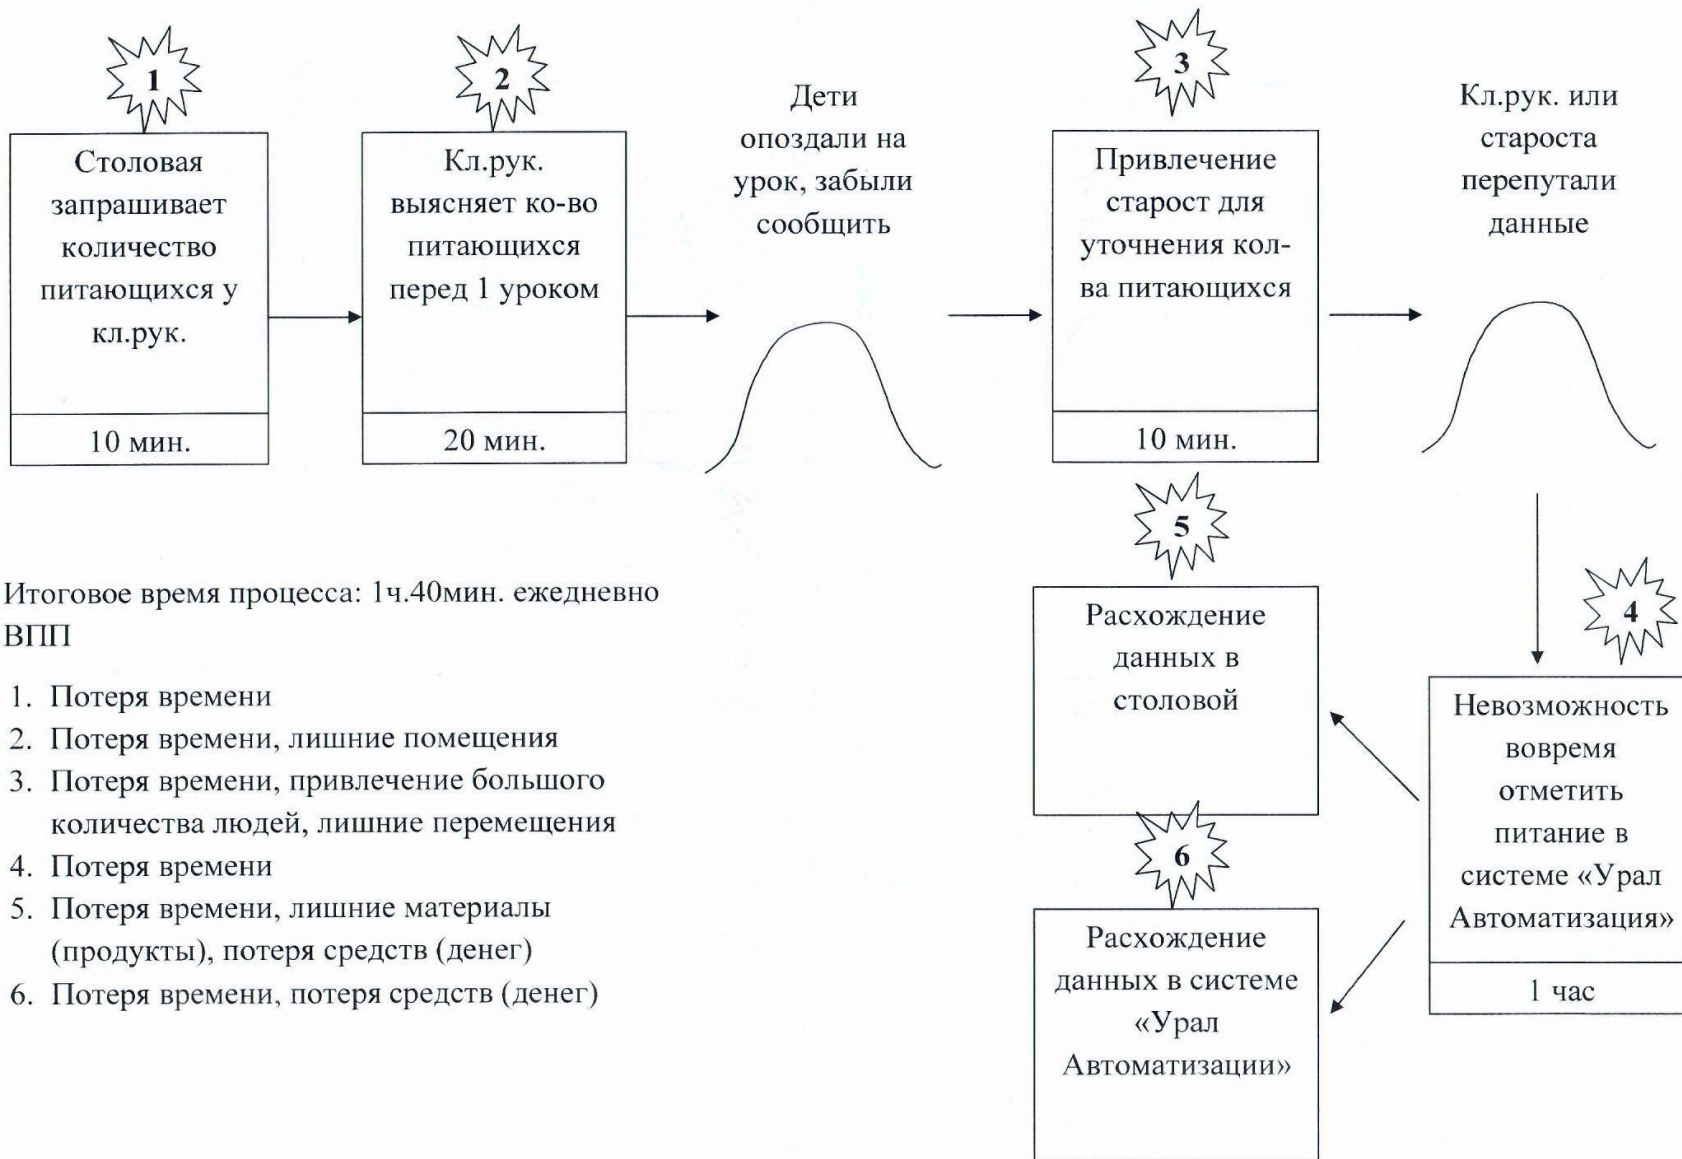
1

Столовая запрашивает количество питающихся у кл.рук.

10 мин.

2

Кл.рук. выясняет ко-во питающихся перед 1 уроком

20 мин.

Дети опоздали на урок, забыли сообщить

3

Привлечение старост для уточнения кол-ва питающихся

10 мин.

Кл.рук. или староста перепутали данные

4

Невозможность вовремя отметить питание в системе «Урал Автоматизация»

1 час

5

Расхождение данных в столовой

6

Расхождение данных в системе «Урал Автоматизации»

Итоговое время процесса: 1ч.40мин. ежедневно
ВПП

1. Потеря времени
2. Потеря времени, лишние помещения
3. Потеря времени, привлечение большого количества людей, лишние перемещения
4. Потеря времени
5. Потеря времени, лишние материалы (продукты), потеря средств (денег)
6. Потеря времени, потеря средств (денег)